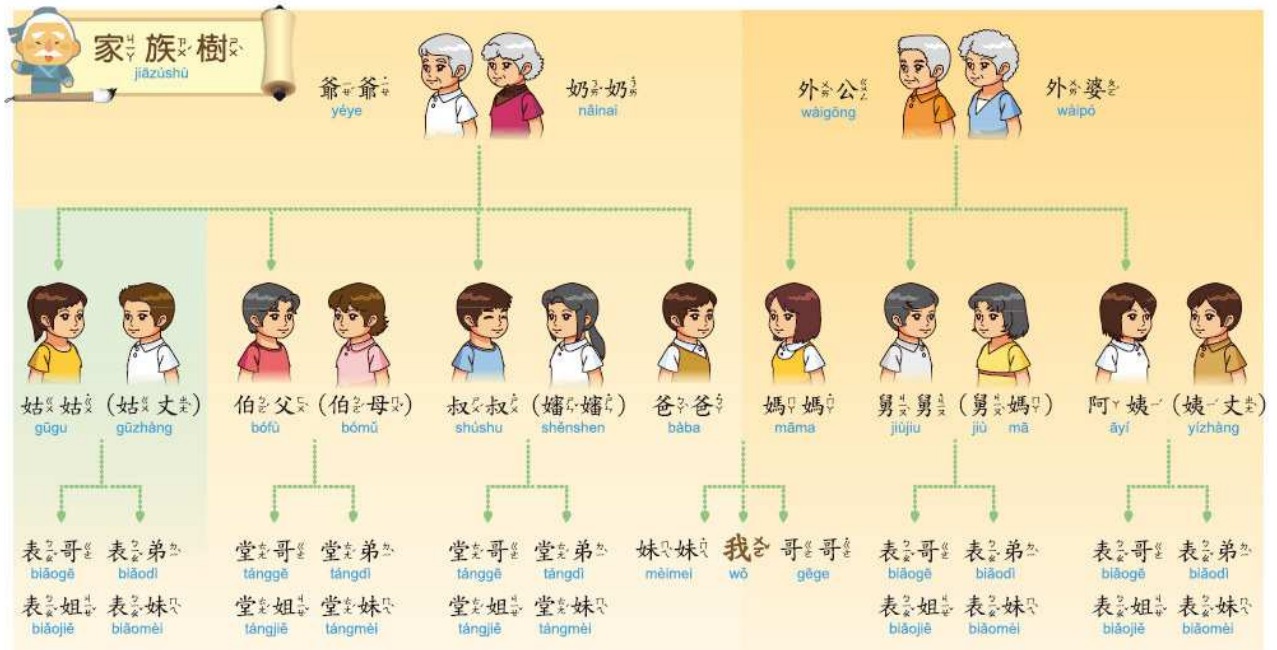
家族樹
jiāzúshù

爺爺
yéye

奶奶
nǎinai

外公
wàigōng

外婆
wàipó

姑姑
gūgu

(姑丈)
gūzhàng

伯父
bófù

(伯母)
bómǔ

叔叔
shúshu

(嬸嬸)
shěnshen

爸爸
bàba

媽媽
māma

舅舅
jiùjiu

(舅媽)
jiù mā

阿姨
āyí

(姨丈)
yízhàng

表哥
biǎogē

表弟
biǎodì

表姐
biǎojiě

表妹
biǎomèi

堂哥
tánggē

堂弟
tángdì

堂姐
tángjiě

堂妹
tángmèi

堂哥
tánggē

堂弟
tángdì

堂姐
tángjiě

堂妹
tángmèi

妹妹
mèimei

我
wǒ

哥哥
gēge

表哥
biǎogē

表弟
biǎodì

表姐
biǎojiě

表妹
biǎomèi

表哥
biǎogē

表弟
biǎodì

表姐
biǎojiě

表妹
biǎomèi